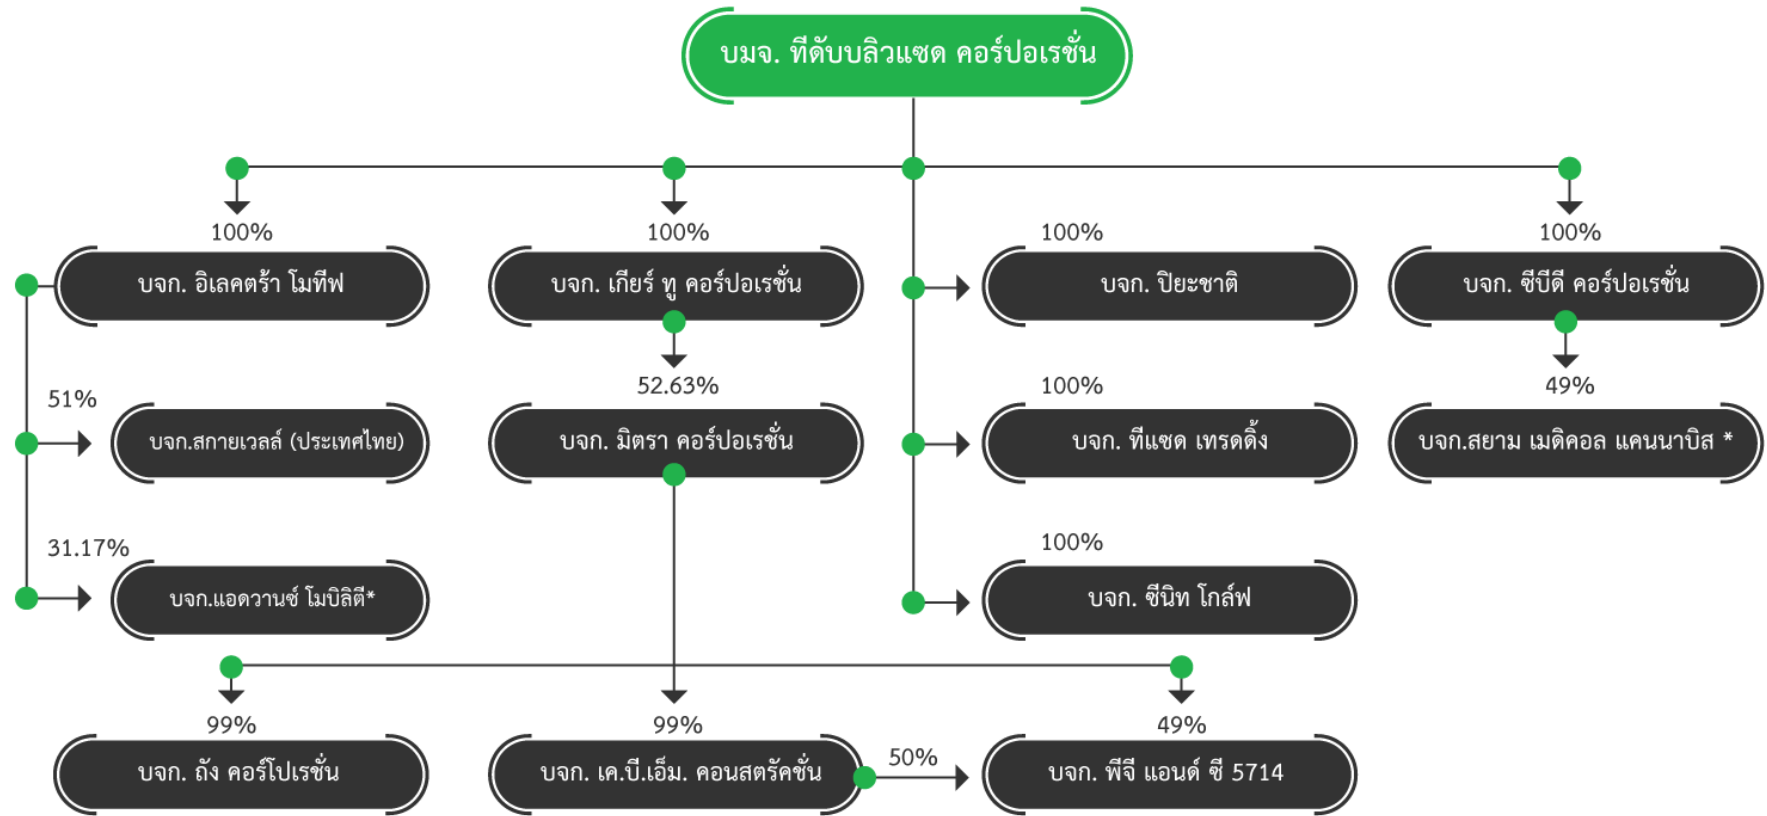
บมจ. ทีดับบลิวแซด คอร์ปอเรชั่น

100%
บจก. อิเลคตร้า โมทีฟ

100%
บจก. เกียร์ ทู คอร์ปอเรชั่น

100%
บจก. ปิยะชาติ

100%
บจก. ซีบีดี คอร์ปอเรชั่น

51%
บจก.สกายเวลล์ (ประเทศไทย)

52.63%
บจก. มิตรา คอร์ปอเรชั่น

100%
บจก. ทีแซด เทรดดิ้ง

49%
บจก.สยาม เมดิคอล แคนนาบิส *

31.17%
บจก.แอดวานซ์ โมบิลิตี*

100%
บจก. ซีนิท โกล์ฟ

99%
บจก. ถัง คอร์โปเรชั่น

99%
บจก. เค.บี.เอ็ม. คอนสตรัคชั่น

50%

49%
บจก. พีจี แอนด์ ซี 5714